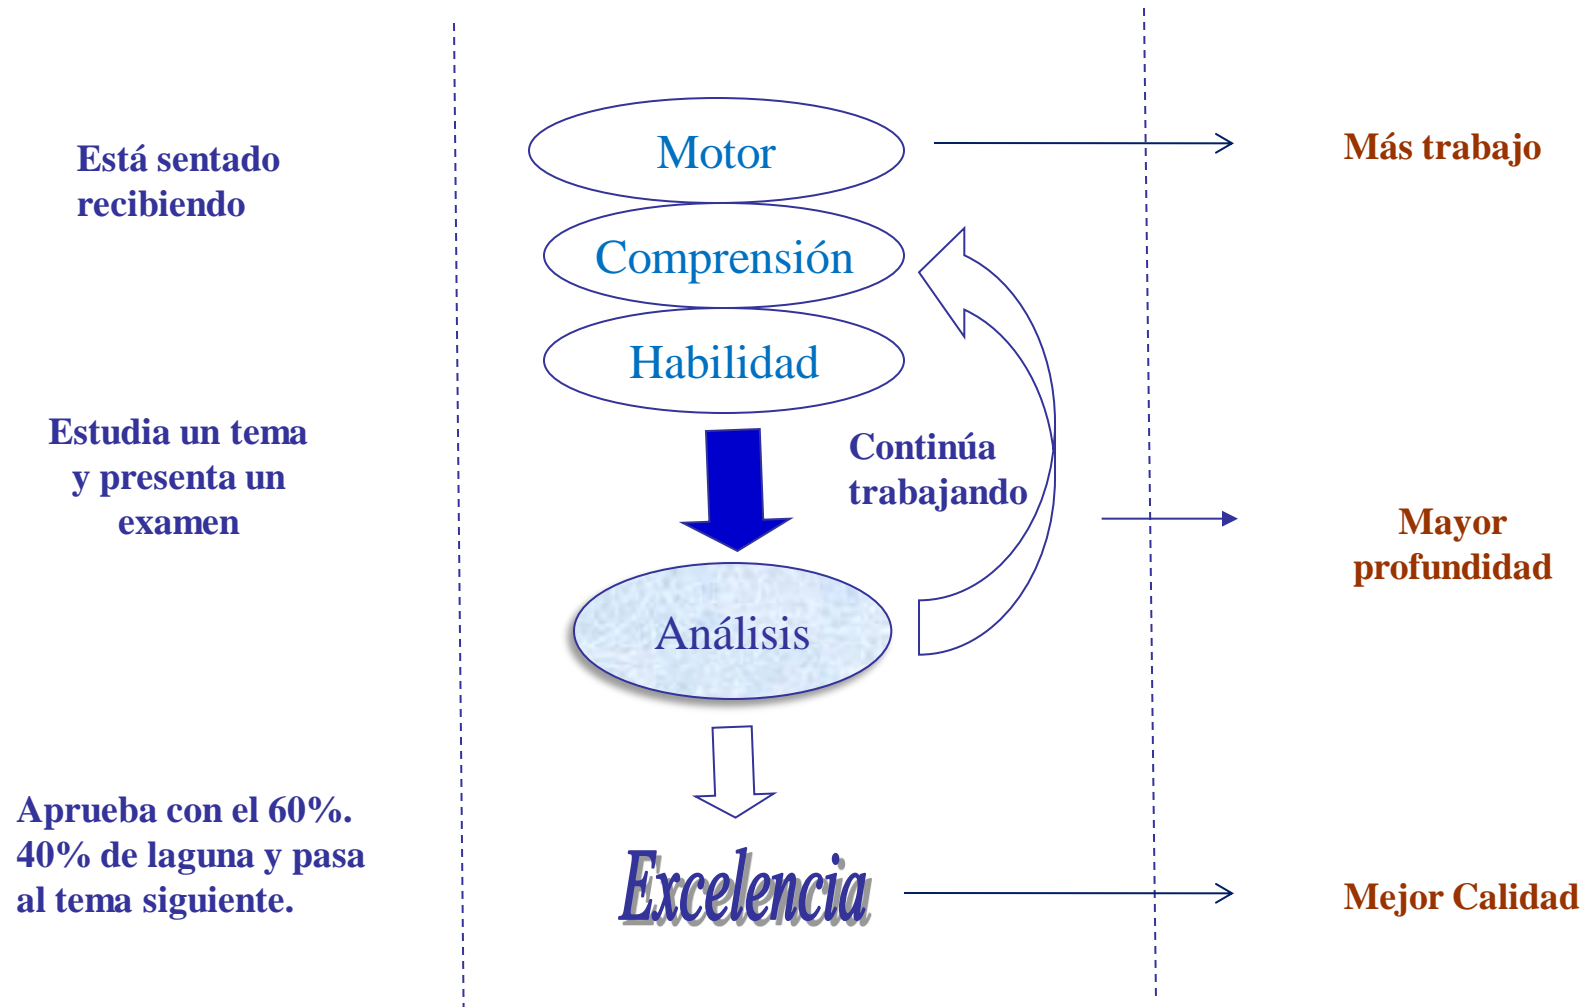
Está sentado recibiendo

Motor

Más trabajo

Comprensión

Habilidad

Estudia un tema y presenta un examen

Continúa trabajando

Mayor profundidad

Análisis

Aprueba con el 60%. 40% de laguna y pasa al tema siguiente.

Excelencia

Mejor Calidad